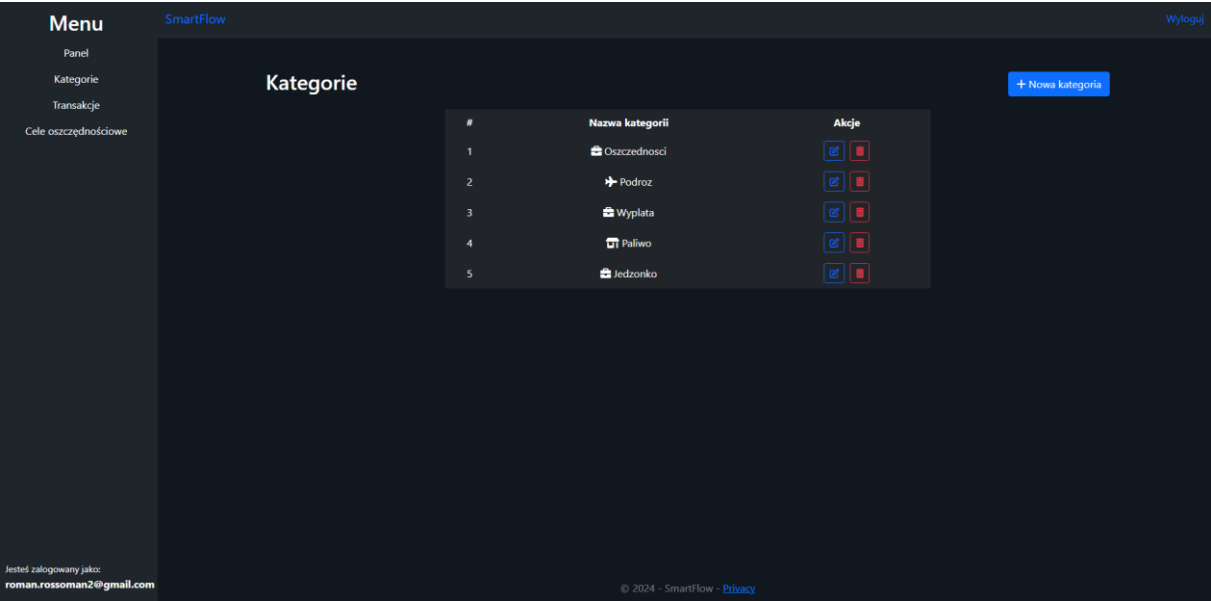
Menu

Panel

Kategorie

Transakcje

Cele oszczędnościowe

SmartFlow

Wyloguj

Kategorie

+ Nowa kategoria

| # | Nazwa kategorii | Akcje |
|---|---|---|
| 1 | Oszczednosci | |
| 2 | Podroz | |
| 3 | Wyplata | |
| 4 | Paliwo | |
| 5 | Jedzonko | |

Jesteś zalogowany jako:
roman.rossoman2@gmail.com

© 2024 - SmartFlow - Privacy